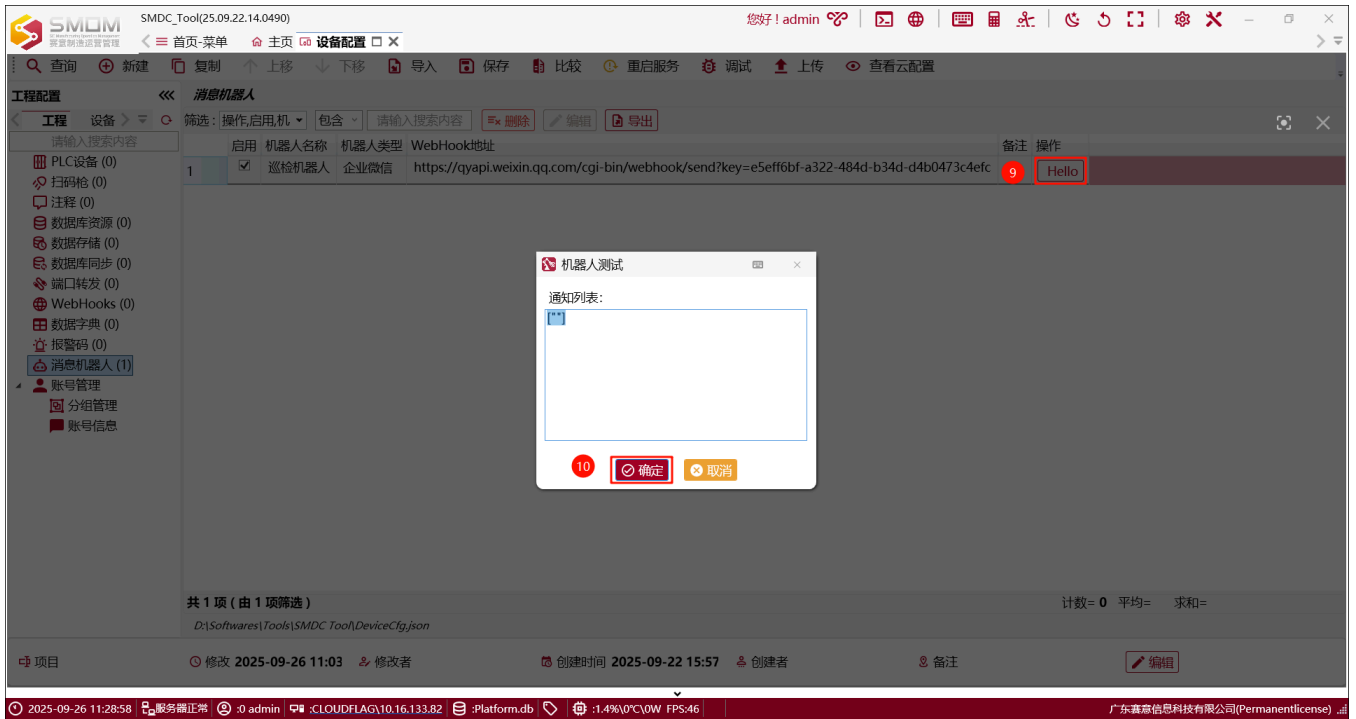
SMDM 赛盟制造运营管理

SMDC_Tool(25.09.22.14.0490)

首页-菜单　主页　设备配置

您好！admin

查询　新建　复制　上移　下移　导入　保存　比较　重启服务　调试　上传　查看云配置

工程配置

工程　设备

请输入搜索内容

PLC设备 (0)
扫码枪 (0)
注释 (0)
数据库资源 (0)
数据存储 (0)
数据库同步 (0)
端口转发 (0)
WebHooks (0)
数据字典 (0)
报警码 (0)
消息机器人 (1)
账号管理
分组管理
账号信息

消息机器人

筛选：操作,启用,机　包含　请输入搜索内容　删除　编辑　导出

| | 启用 | 机器人名称 | 机器人类型 | WebHook地址 | 备注 | 操作 |
|---|---|---|---|---|---|---|
| 1 | ☑ | 巡检机器人 | 企业微信 | https://qyapi.weixin.qq.com/cgi-bin/webhook/send?key=e5eff6bf-a322-484d-b34d-d4b0473c4efc | 9 | Hello |

机器人测试

通知列表:

["*"]

10　确定　取消

共 1 项 ( 由 1 项筛选 )　计数= 0　平均=　求和=

D:\Softwares\Tools\SMDC Tool\DeviceCfg.json

项目　修改 2025-09-26 11:03　修改者　创建时间 2025-09-22 15:57　创建者　备注　编辑

2025-09-26 11:28:58　服务器正常　:0 admin　:CLOUDFLAG\10.16.133.82　:Platform.db　:1.4%\0℃\0W　FPS:46　广东赛意信息科技有限公司(Permanentlicense)